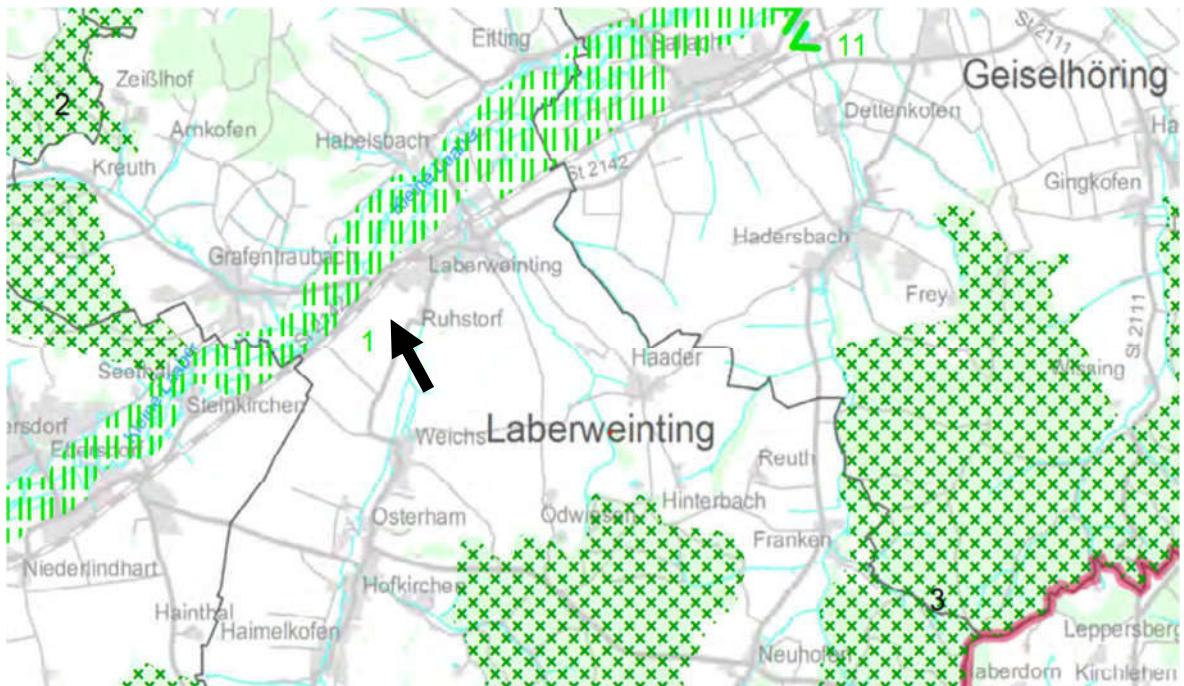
Eitting
Hailing
11
Geiselhöring
St 2111
Zeißlhof
2
Arnkofen
Habelsbach
Dettenkofen
Ha
Kreuth
St 2142
Gingkofen
Hadersbach
Grafentraubach
Laberweinting
Frey
Ruhstorf
1
Haader
St 2111
Seething
Steinkirchen
Wissing
ersdorf
Laberweinting
Weichs
Reuth
Hinterbach
Osterham
Odwinsen
Franken
Niederlindhart
Hofkirchen
Hainthal
3
Haimelkofen
Leppersberg
Neuhofen
Haberdorn
Kirchleiten